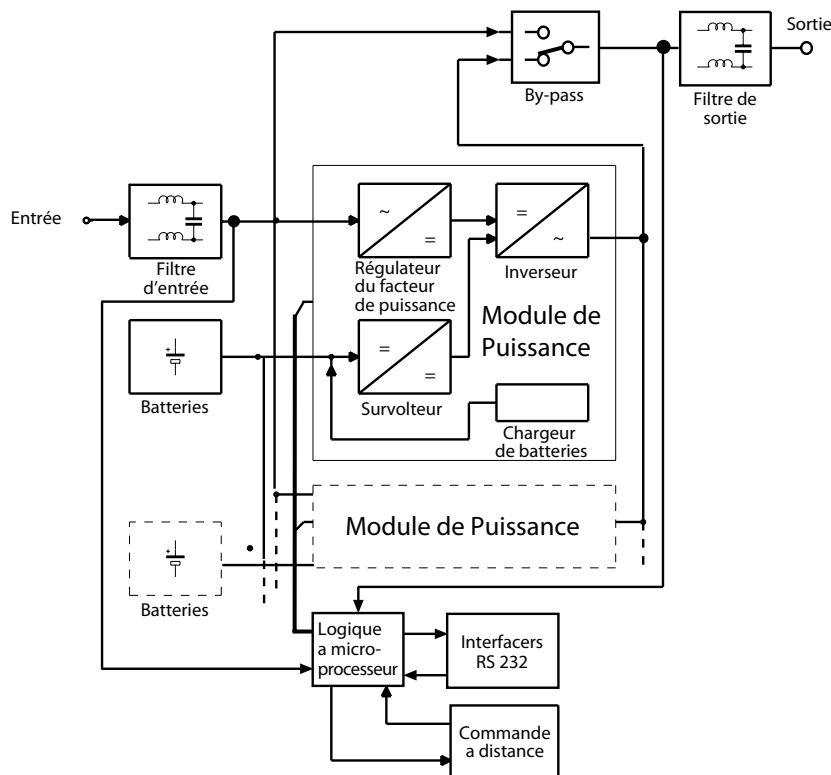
Sortie

By-pass

Filtre de sortie

Entrée

Filtre d'entrée

~

=

=

~

Régulateur du facteur de puissance

Inverseur

Module de Puissance

Batteries

=

=

Survolteur

Chargeur de batteries

Module de Puissance

Batteries

Logique a micro-processeur

Interfacers RS 232

Commande a distance